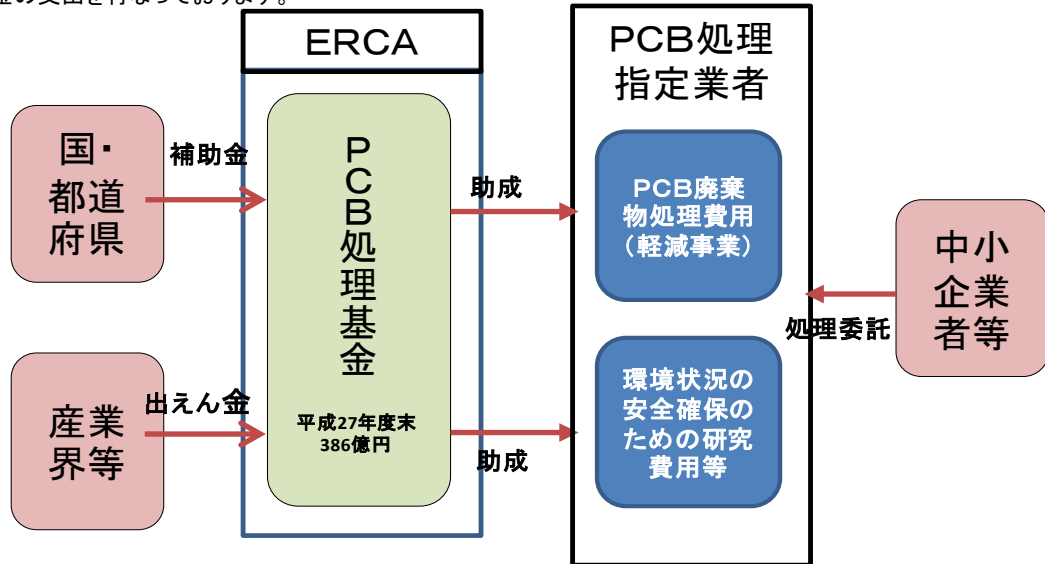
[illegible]

ERCA

PCB処理指定業者

国・都道府県

補助金

PCB処理基金

平成27年度末
386億円

助成

PCB廃棄物処理費用（軽減事業）

中小企業者等

処理委託

産業界等

出えん金

助成

環境状況の安全確保のための研究費用等